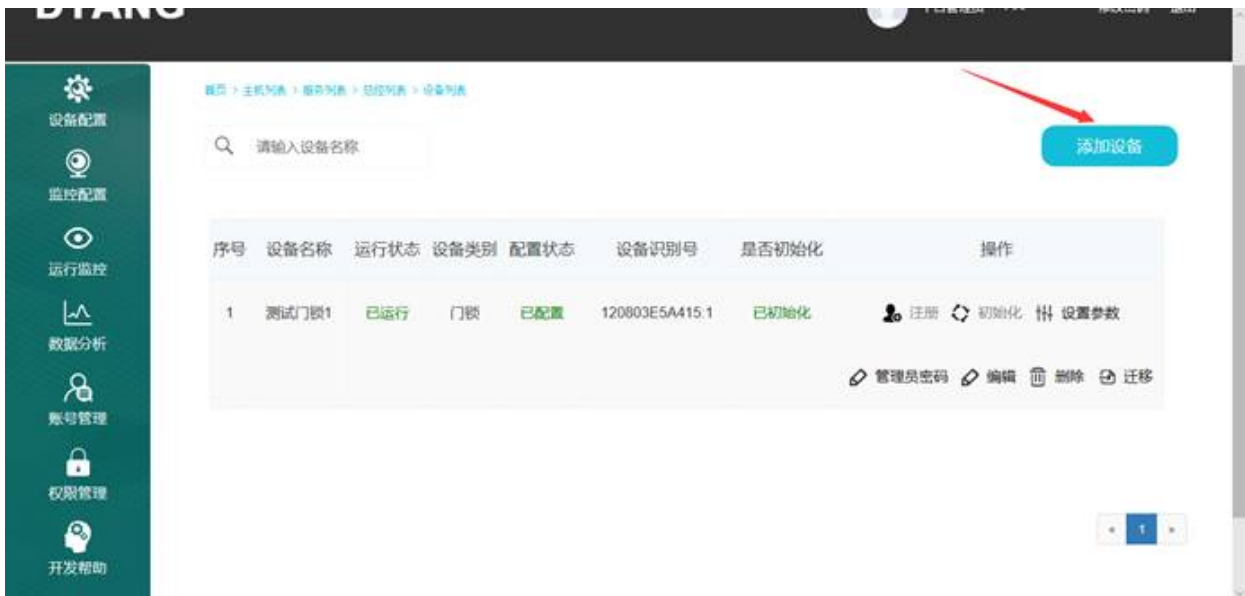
设备配置
监控配置
运行监控
数据分析
账号管理
权限管理
开发帮助

首页 > 主机列表 > 服务列表 > 总控列表 > 设备列表

请输入设备名称

添加设备

| 序号 | 设备名称 | 运行状态 | 设备类别 | 配置状态 | 设备识别号 | 是否初始化 | 操作 |
|---|---|---|---|---|---|---|---|
| 1 | 测试门锁1 | 已运行 | 门锁 | 已配置 | 120803E5A415:1 | 已初始化 | 注册 初始化 设置参数 管理员密码 编辑 删除 迁移 |

« 1 »